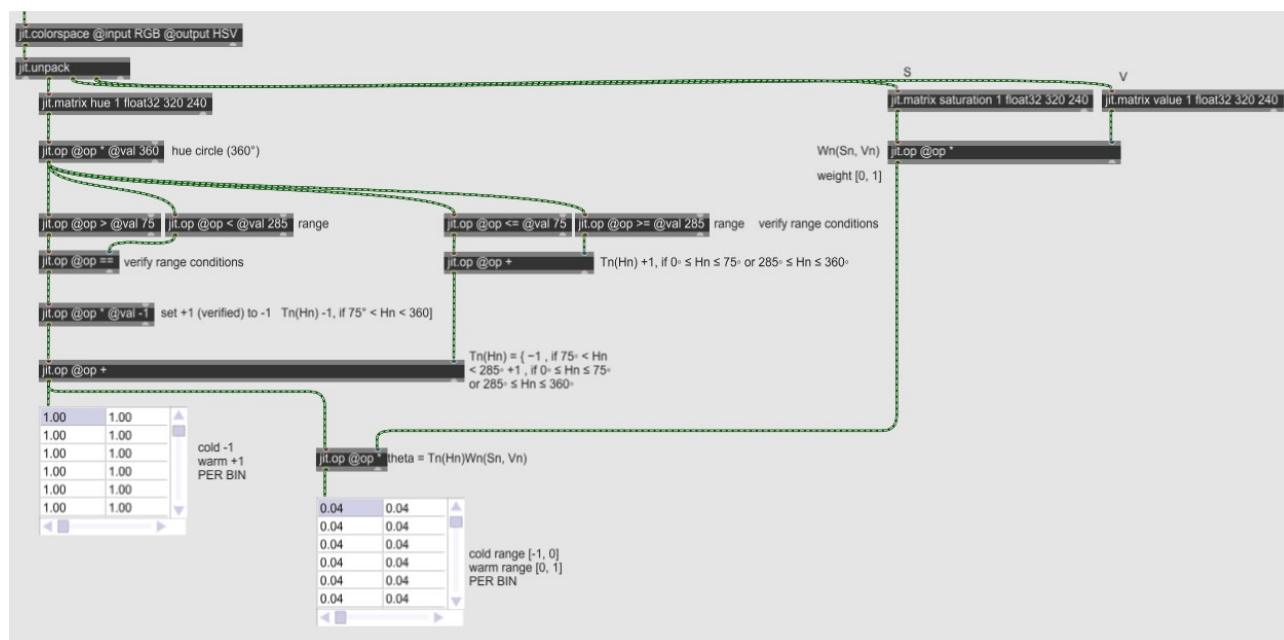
jit.colorspace @input RGB @output HSV

jit.unpack

S

V

jit.matrix hue 1 float32 320 240

jit.matrix saturation 1 float32 320 240

jit.matrix value 1 float32 320 240

jit.op @op * @val 360 hue circle (360°)

Wn(Sn, Vn) jit.op @op *

weight [0, 1]

jit.op @op > @val 75 jit.op @op < @val 285 range

jit.op @op <= @val 75 jit.op @op >= @val 285 range verify range conditions

jit.op @op == verify range conditions

jit.op @op + Tn(Hn) +1, if 0◦ ≤ Hn ≤ 75◦ or 285◦ ≤ Hn ≤ 360◦

jit.op @op * @val -1 set +1 (verified) to -1 Tn(Hn) -1, if 75° < Hn < 360]

Tn(Hn) = { −1 , if 75◦ < Hn < 285◦ +1 , if 0◦ ≤ Hn ≤ 75◦ or 285◦ ≤ Hn ≤ 360◦

jit.op @op +

| 1.00 | 1.00 |
|---|---|
| 1.00 | 1.00 |
| 1.00 | 1.00 |
| 1.00 | 1.00 |
| 1.00 | 1.00 |
| 1.00 | 1.00 |

cold -1
warm +1
PER BIN

jit.op @op * theta = Tn(Hn)Wn(Sn, Vn)

| 0.04 | 0.04 |
|---|---|
| 0.04 | 0.04 |
| 0.04 | 0.04 |
| 0.04 | 0.04 |
| 0.04 | 0.04 |
| 0.04 | 0.04 |

cold range [-1, 0]
warm range [0, 1]
PER BIN